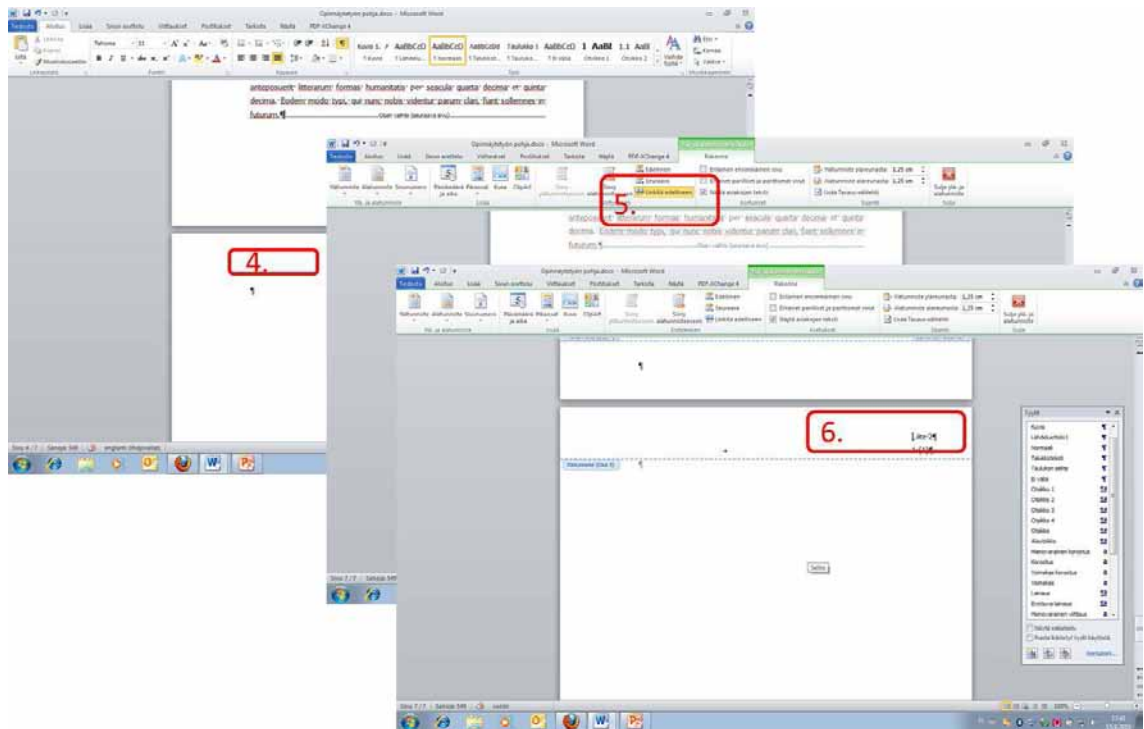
Opinnäytetyön pohja.docx - Microsoft Word

Tiedosto Aloitus Lisää Sivun asettelu Viittaukset Postitukset Tarkista Näytä PDF-XChange 4

antepossuerit litterarum formas humanitatis per seacula quarta decima et quinta decima. Eodem modo typi, qui nunc nobis videntur parum clari, fiant sollemnes in futurum.¶

Osan vaihto (seuraava sivu)

4.

¶

Sivu 6 / 7 | Sanoja: 549 | englanti (Yhdysvallat)

Opinnäytetyön pohja.docx - Microsoft Word

Ylätunniste- ja alatunnistetyökalut

Rakenne

Ylätunniste Alatunniste Sivunumero Päivämäärä ja aika Pikaosat Kuva ClipArt

Siirry ylätunnisteeseen Siirry alatunnisteeseen

Edellinen Seuraava Linkitä edelliseen

Erilainen ensimmäinen sivu Erilaiset parilliset ja parittomat sivut Näytä asiakirjan teksti

Ylätunnisteen sijainti ylhäältä: 1,25 cm Alatunnisteen sijainti alhaalta: 1,25 cm Lisää Tasaus-sarkain

Sulje ylä- ja alatunniste

5.

antepossuerit litterarum formas humanitatis per seacula quarta decima et quinta decima. Eodem modo typi, qui nunc nobis videntur parum clari, fiant sollemnes in futurum.¶

Osan vaihto (seuraava sivu)

Opinnäytetyön pohja.docx - Microsoft Word

¶

6.

Liite 2¶

1 (1)¶

Ylätunniste (Osa 3)

Tyylit

Kuvio
Lähdeluettelo 1
Normaali
Taulukkoteksti
Taulukon otsikko
Ei väliä
Otsikko 1
Otsikko 2
Otsikko 3
Otsikko 4
Otsikko
Alaotsikko
Hienovarainen korostus
Korostus
Voimakas korostus
Voimakas
Lainaus
Erottuva lainaus
Hienovarainen viittaus

Näytä esikatselu
Poista linkitetyt tyylit käytöstä

Asetukset...

Selitys

Sivu 7 / 7 | Sanoja: 549 | suomi